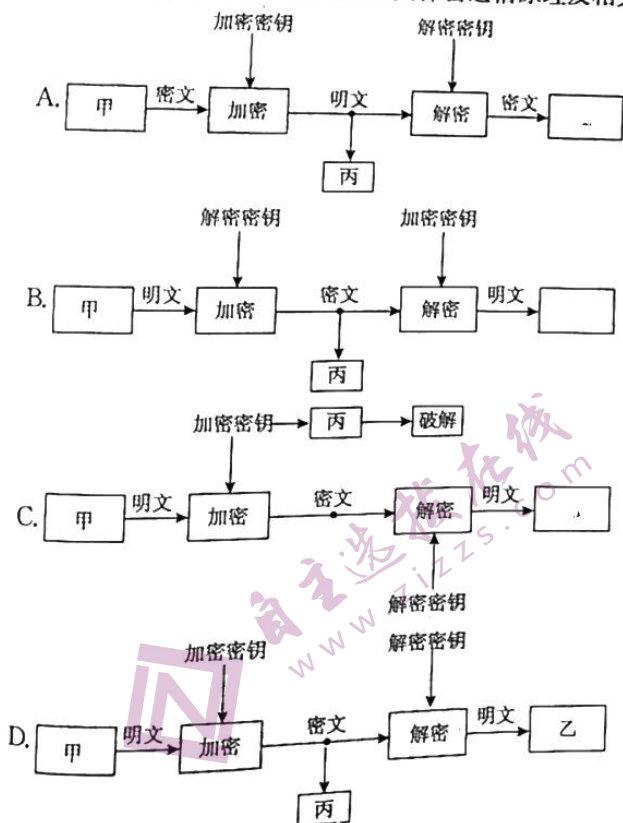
A.

甲 密文 加密 加密密钥 明文 丙 解密 解密密钥 密文

B.

甲 明文 加密 解密密钥 密文 丙 解密 加密密钥 明文

C.

甲 明文 加密 加密密钥 丙 破解 密文 解密 解密密钥 明文

D.

甲 明文 加密 加密密钥 密文 丙 解密 解密密钥 明文 乙

自主选拔在线 www.zizzs.com